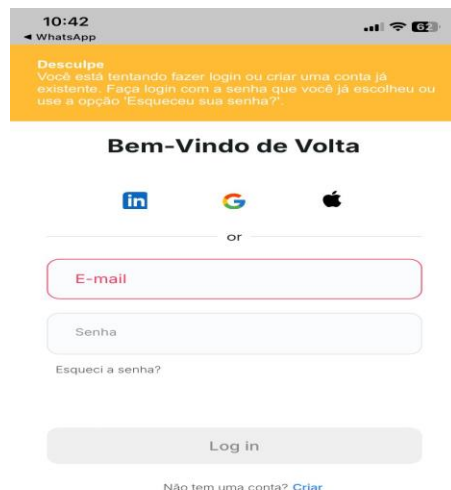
10:42
◀ WhatsApp
62

Desculpe
Você está tentando fazer login ou criar uma conta já existente. Faça login com a senha que você já escolheu ou use a opção 'Esqueceu sua senha?'.

Bem-Vindo de Volta

in

or

E-mail

Senha

Esqueci a senha?

Log in

Não tem uma conta? Criar